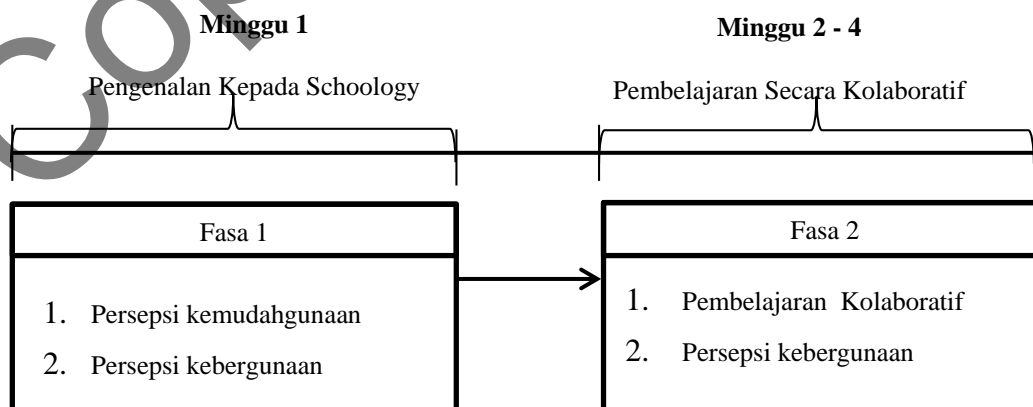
**Minggu 1**

Pengenalan Kepada Schoology

**Minggu 2 - 4**

Pembelajaran Secara Kolaboratif

Fasa 1

1. Persepsi kemudahgunaan
2. Persepsi kebergunaan

Fasa 2

1. Pembelajaran Kolaboratif
2. Persepsi kebergunaan